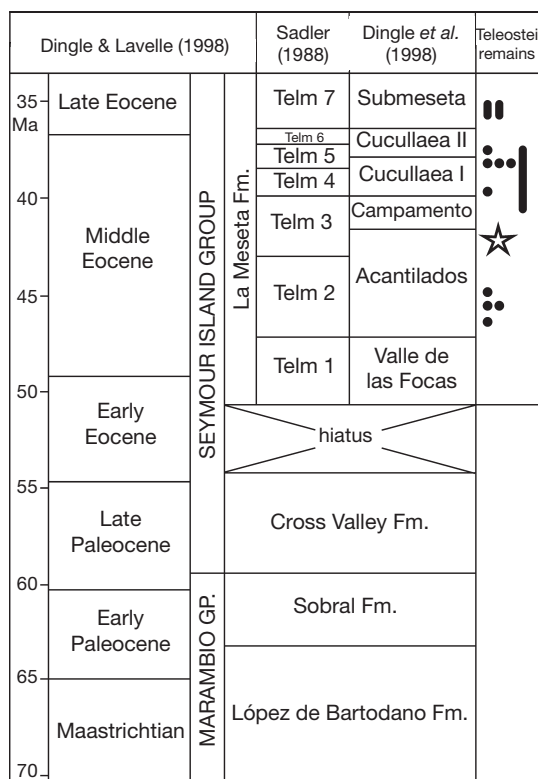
| Dingle & Lavelle (1998) | | | Sadler (1988) | Dingle *et al.* (1998) | Teleostei remains |
|---|---|---|---|---|---|
| 35 Ma | Late Eocene | SEYMOUR ISLAND GROUP | La Meseta Fm. | Telm 7 | Submeseta | |
| | | | | Telm 6 | Cucullaea II | |
| 40 | Middle Eocene | | | Telm 5 | | |
| | | | | Telm 4 | Cucullaea I | |
| | | | | Telm 3 | Campamento | |
| 45 | | | | Telm 2 | Acantilados | |
| 50 | | | | Telm 1 | Valle de las Focas | |
| | Early Eocene | | | hiatus | | |
| 55 | Late Paleocene | | | Cross Valley Fm. | | |
| 60 | Early Paleocene | MARAMBIO GP. | | Sobral Fm. | | |
| 65 | Maastrichtian | | | López de Bartodano Fm. | | |
| 70 | | | | | | |